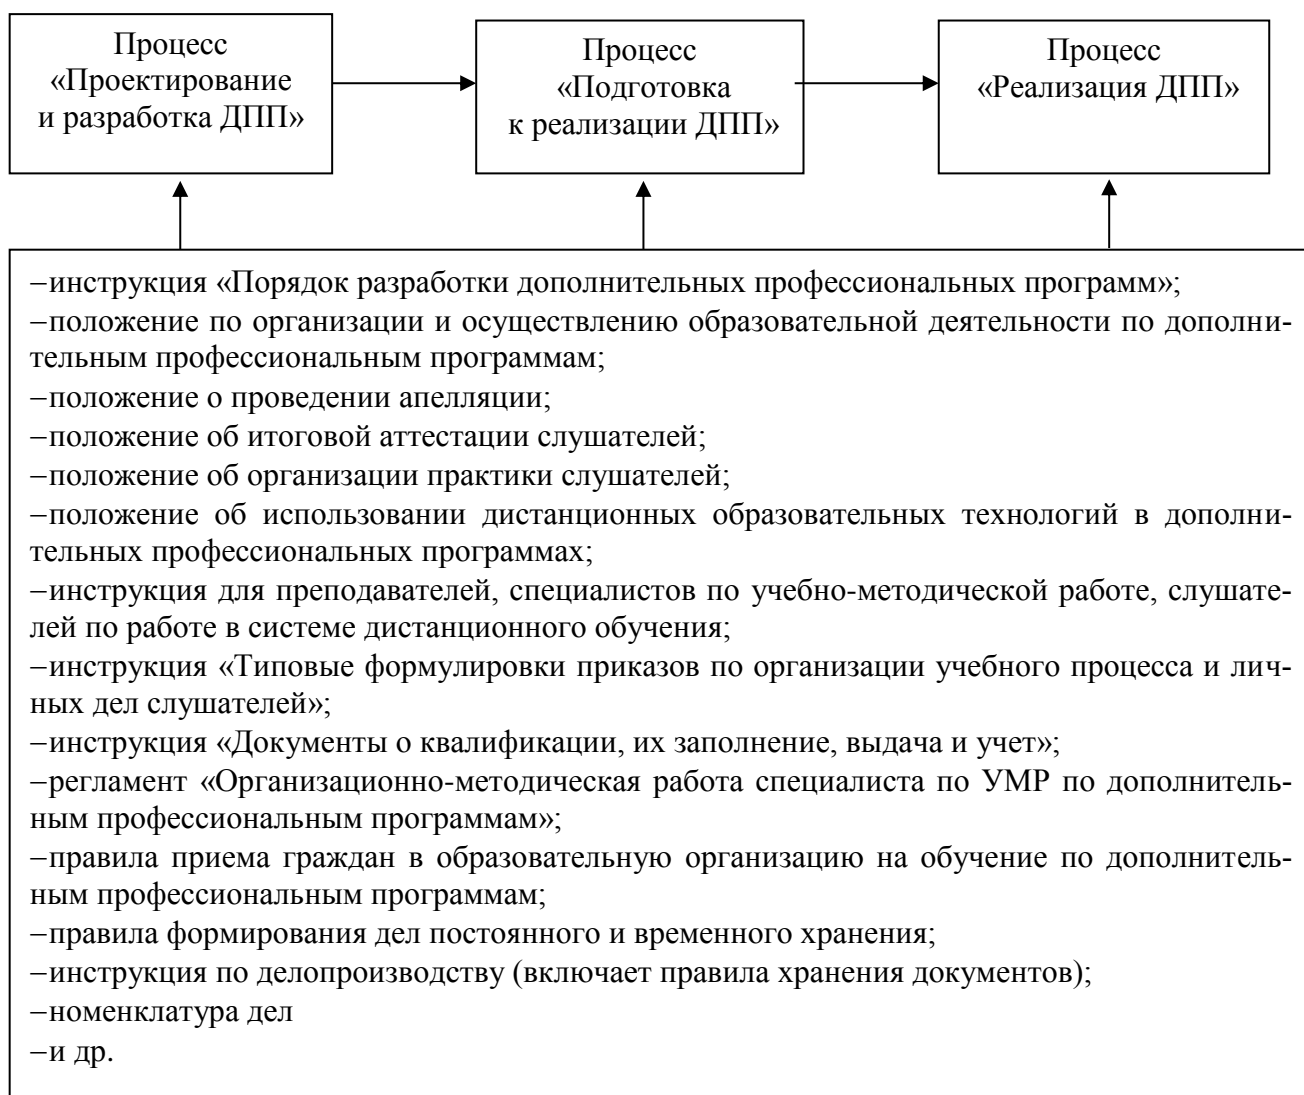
Процесс «Проектирование и разработка ДПП»

Процесс «Подготовка к реализации ДПП»

Процесс «Реализация ДПП»

–инструкция «Порядок разработки дополнительных профессиональных программ»;
–положение по организации и осуществлению образовательной деятельности по дополнительным профессиональным программам;
–положение о проведении апелляции;
–положение об итоговой аттестации слушателей;
–положение об организации практики слушателей;
–положение об использовании дистанционных образовательных технологий в дополнительных профессиональных программах;
–инструкция для преподавателей, специалистов по учебно-методической работе, слушателей по работе в системе дистанционного обучения;
–инструкция «Типовые формулировки приказов по организации учебного процесса и личных дел слушателей»;
–инструкция «Документы о квалификации, их заполнение, выдача и учет»;
–регламент «Организационно-методическая работа специалиста по УМР по дополнительным профессиональным программам»;
–правила приема граждан в образовательную организацию на обучение по дополнительным профессиональным программам;
–правила формирования дел постоянного и временного хранения;
–инструкция по делопроизводству (включает правила хранения документов);
–номенклатура дел
–и др.